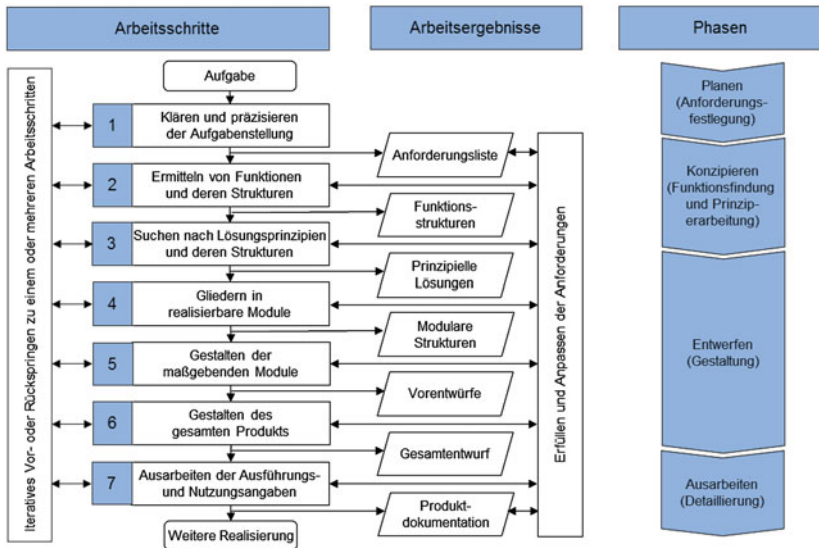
Arbeitsschritte

Arbeitsergebnisse

Phasen

Iteratives Vor- oder Rückspringen zu einem oder mehreren Arbeitsschritten

Aufgabe

1 Klären und präzisieren der Aufgabenstellung

Anforderungsliste

2 Ermitteln von Funktionen und deren Strukturen

Funktionsstrukturen

3 Suchen nach Lösungsprinzipien und deren Strukturen

Prinzipielle Lösungen

4 Gliedern in realisierbare Module

Modulare Strukturen

5 Gestalten der maßgebenden Module

Vorentwürfe

6 Gestalten des gesamten Produkts

Gesamtentwurf

7 Ausarbeiten der Ausführungs- und Nutzungsangaben

Produktdokumentation

Weitere Realisierung

Erfüllen und Anpassen der Anforderungen

Planen (Anforderungsfestlegung)

Konzipieren (Funktionsfindung und Prinziperarbeitung)

Entwerfen (Gestaltung)

Ausarbeiten (Detaillierung)